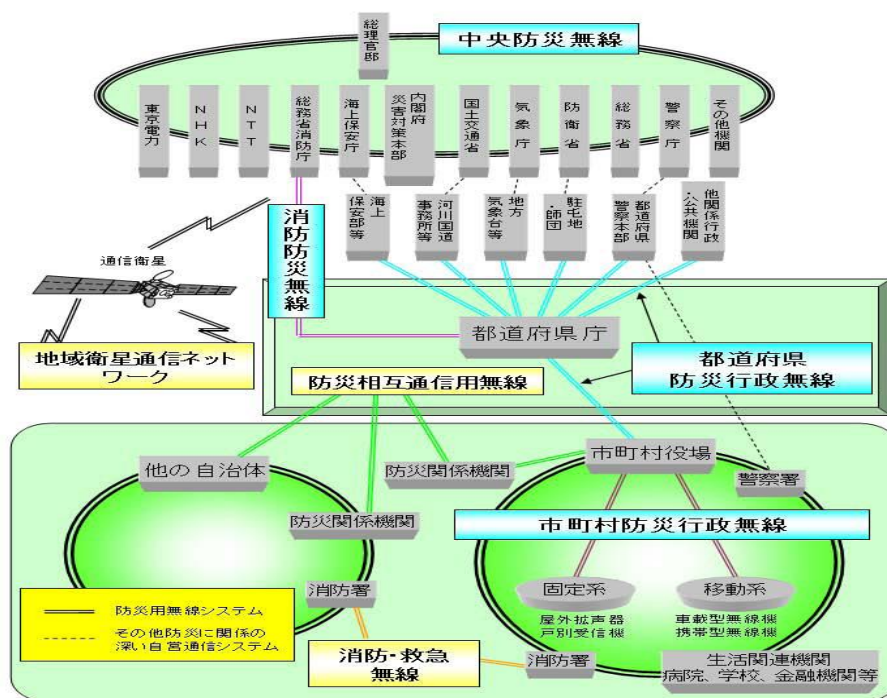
総理官邸

中央防災無線

東京電力

NHK

NTT

総務省消防庁

海上保安庁

内閣府災害対策本部

国土交通省

気象庁

防衛省

総務省

警察庁

その他機関

海上保安部等

河川国道事務所等

地方気象台等

駐屯地・師団

都道府県警察本部

他関係行政・公共機関

通信衛星

消防防災無線

地域衛星通信ネットワーク

都道府県庁

都道府県防災行政無線

防災相互通信用無線

他の自治体

防災関係機関

市町村役場

警察署

防災関係機関

市町村防災行政無線

消防署

固定系

屋外拡声器
戸別受信機

移動系

車載型無線機
携帯型無線機

防災用無線システム

その他防災に関係の深い自営通信システム

消防･救急無線

消防署

生活関連機関
病院、学校、金融機関等